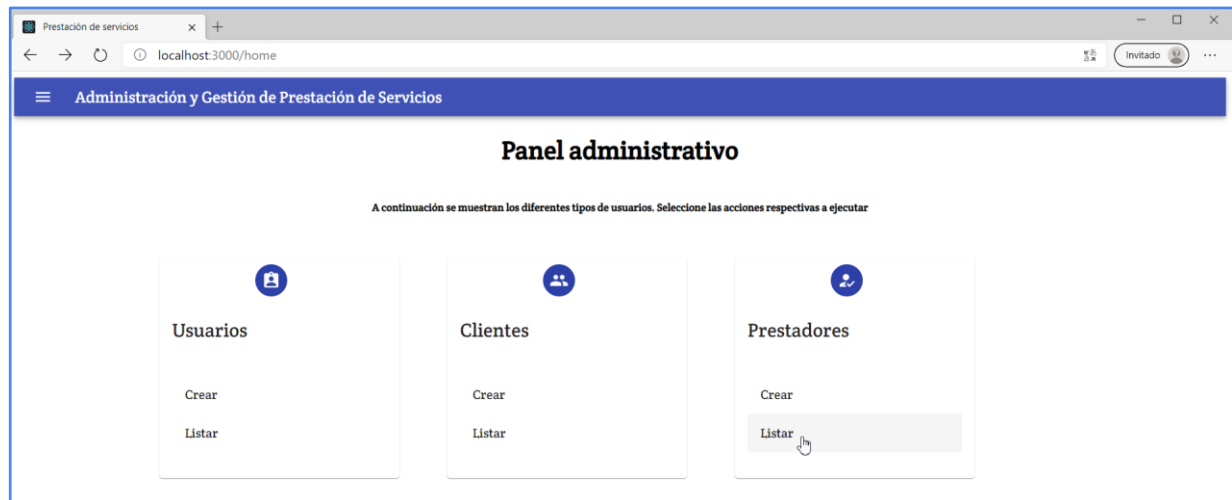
Prestación de servicios

localhost:3000/home

Invitado

Administración y Gestión de Prestación de Servicios

Panel administrativo

A continuación se muestran los diferentes tipos de usuarios. Seleccione las acciones respectivas a ejecutar

Usuarios

Crear

Listar

Clientes

Crear

Listar

Prestadores

Crear

Listar